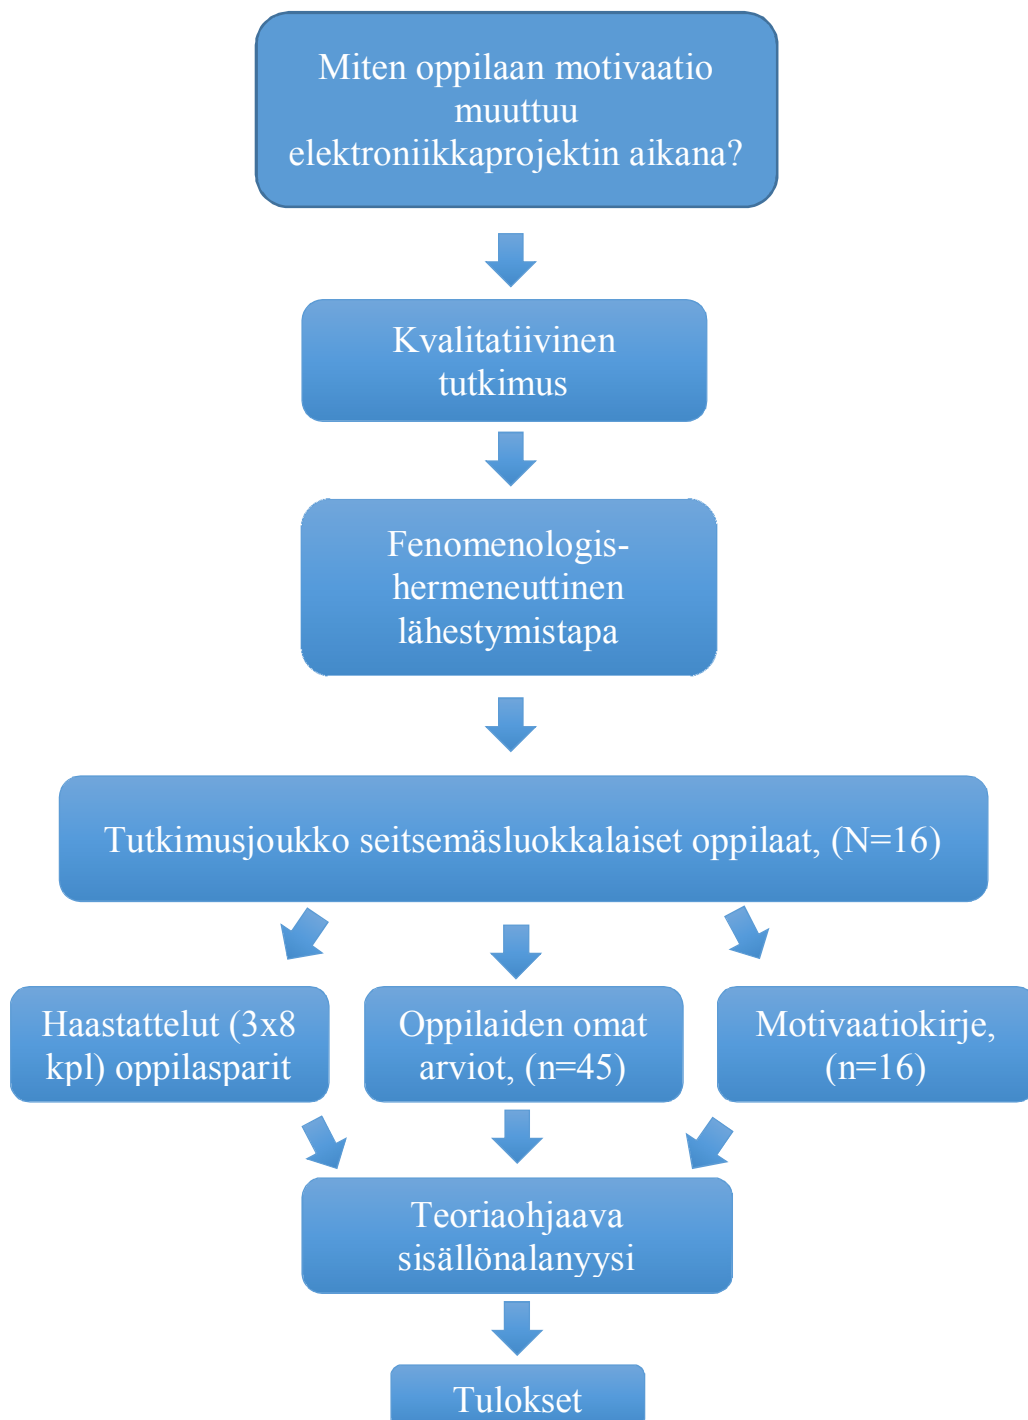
Miten oppilaan motivaatio muuttuu elektroniikkaprojektin aikana?

Kvalitatiivinen tutkimus

Fenomenologis-hermeneuttinen lähestymistapa

Tutkimusjoukko seitsemäsluokkalaiset oppilaat, (N=16)

Haastattelut (3x8 kpl) oppilasparit

Oppilaiden omat arviot, (n=45)

Motivaatiokirje, (n=16)

Teoriaohjaava sisällönalanyysi

Tulokset